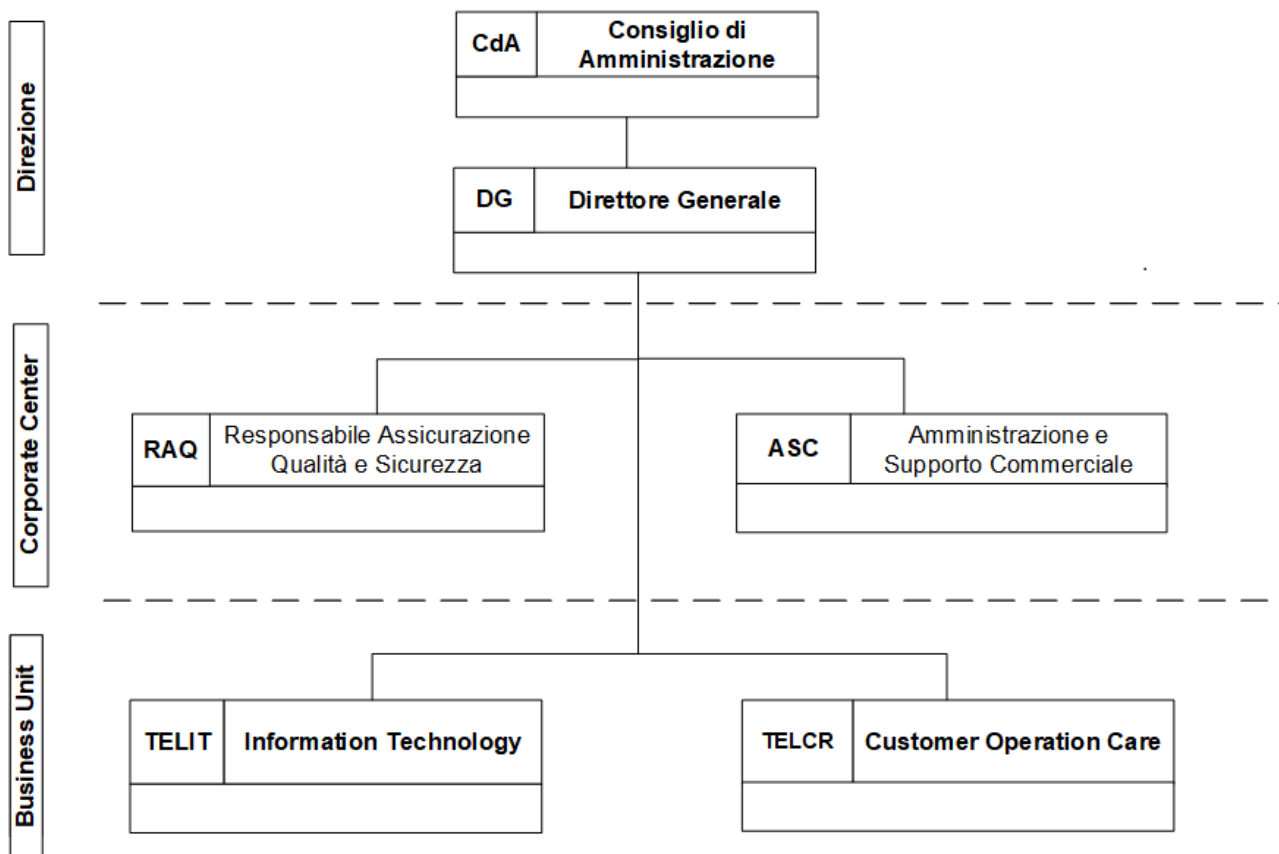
Direzione

CdA Consiglio di Amministrazione

DG Direttore Generale

Corporate Center

RAQ Responsabile Assicurazione Qualità e Sicurezza

ASC Amministrazione e Supporto Commerciale

Business Unit

TELIT Information Technology

TELCR Customer Operation Care